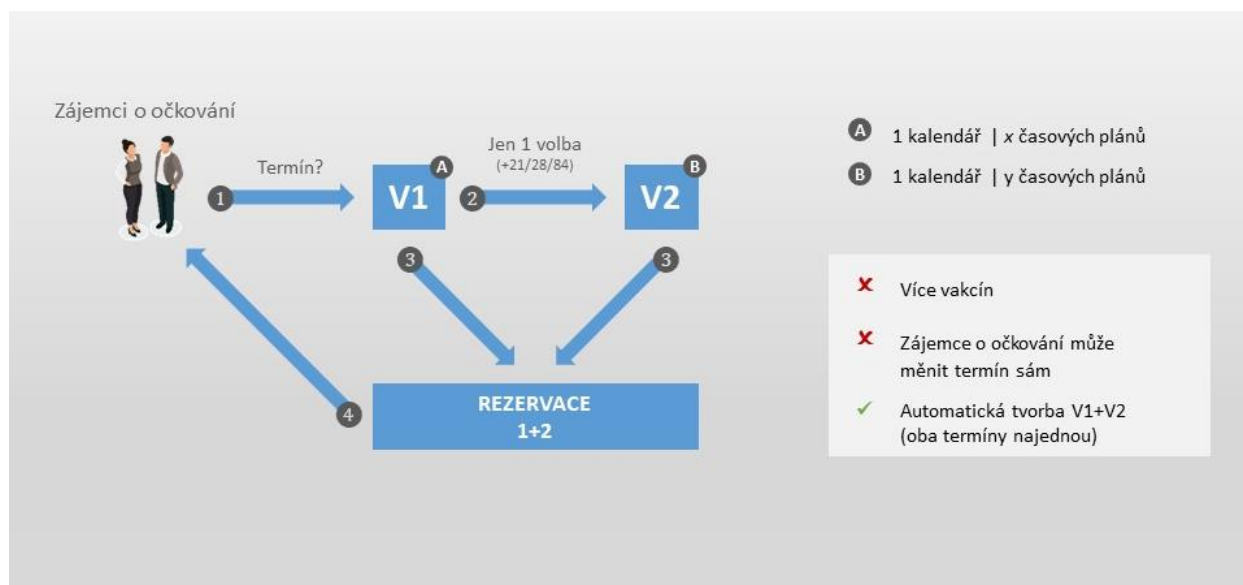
Zájemci o očkování

Termín?

1

V1

A

Jen 1 volba
(+21/28/84)

2

V2

B

3

3

4

REZERVACE
1+2

A 1 kalendář | *x* časových plánů

B 1 kalendář | y časových plánů

✘ Více vakcín

✘ Zájemce o očkování může měnit termín sám

✓ Automatická tvorba V1+V2 (oba termíny najednou)